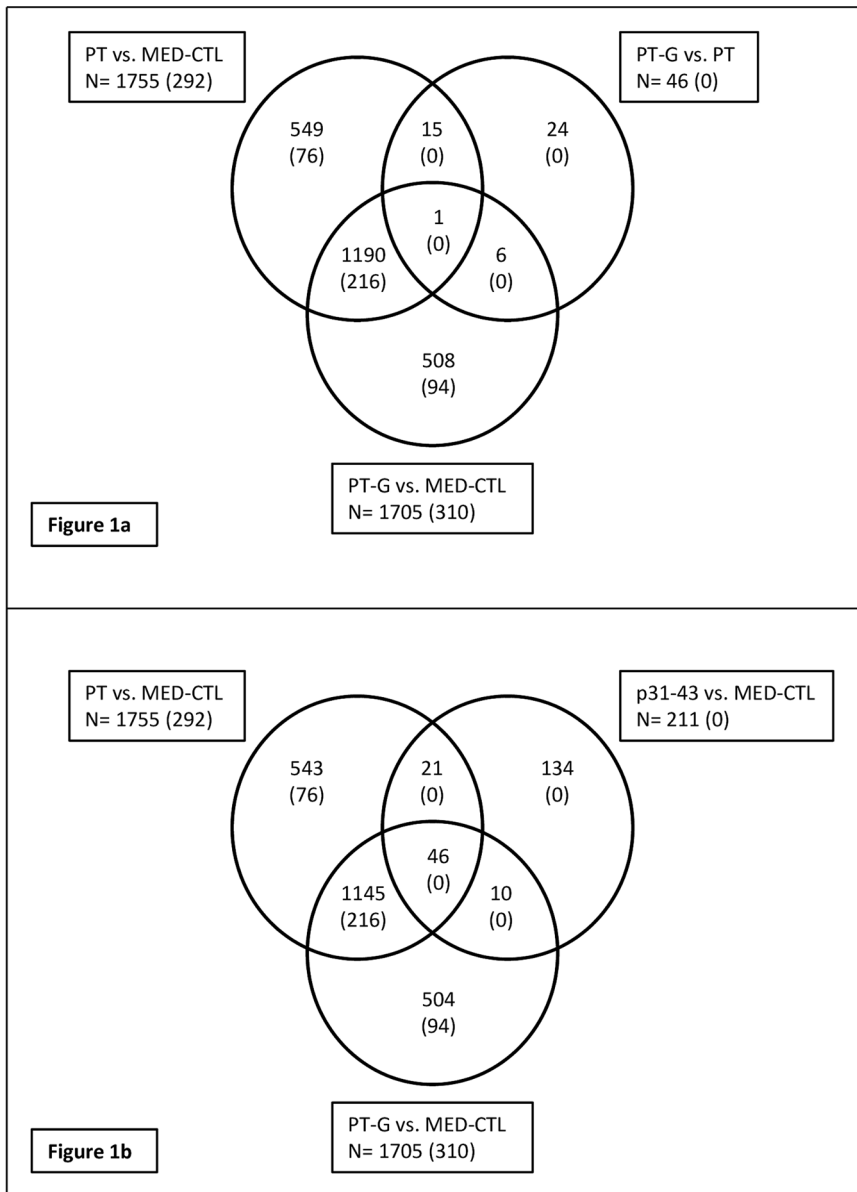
PT vs. MED-CTL
N= 1755 (292)

PT-G vs. PT
N= 46 (0)

549
(76)

15
(0)

24
(0)

1
(0)

1190
(216)

6
(0)

508
(94)

PT-G vs. MED-CTL
N= 1705 (310)

**Figure 1a**

PT vs. MED-CTL
N= 1755 (292)

p31-43 vs. MED-CTL
N= 211 (0)

543
(76)

21
(0)

134
(0)

46
(0)

1145
(216)

10
(0)

504
(94)

PT-G vs. MED-CTL
N= 1705 (310)

**Figure 1b**